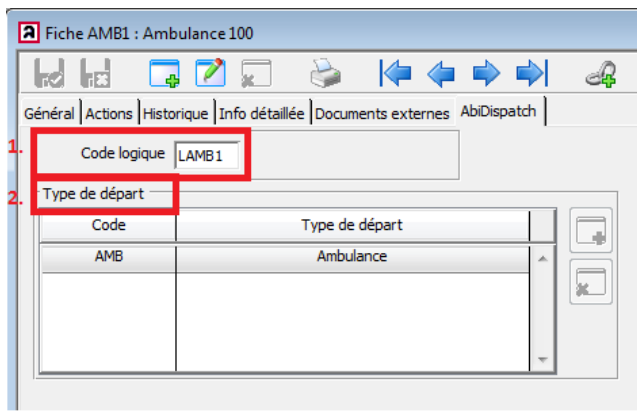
Fiche AMB1 : Ambulance 100

Général | Actions | Historique | Info détaillée | Documents externes | AbiDispatch

1. Code logique LAMB1

2. Type de départ

| Code | Type de départ |
|---|---|
| AMB | Ambulance |